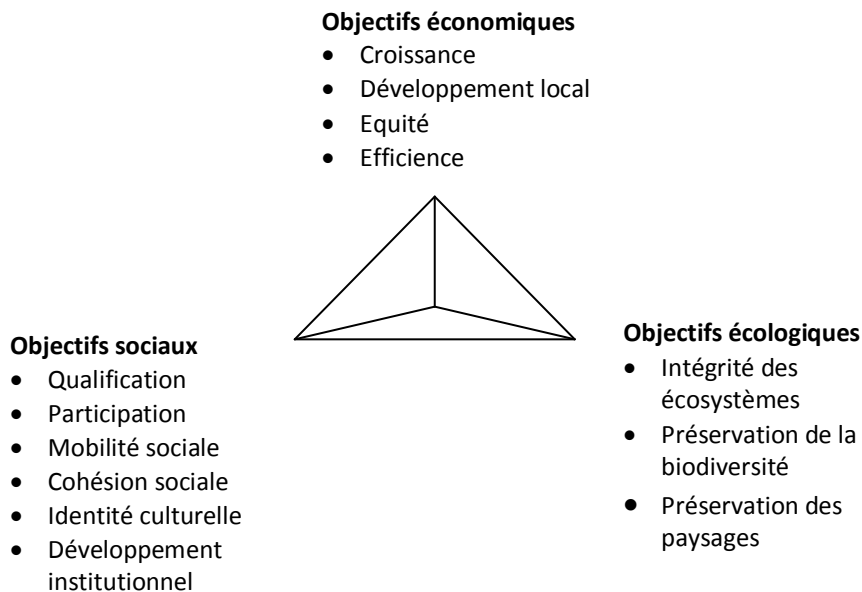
**Objectifs économiques**
- Croissance
- Développement local
- Equité
- Efficience

**Objectifs sociaux**
- Qualification
- Participation
- Mobilité sociale
- Cohésion sociale
- Identité culturelle
- Développement institutionnel

**Objectifs écologiques**
- Intégrité des écosystèmes
- Préservation de la biodiversité
- Préservation des paysages